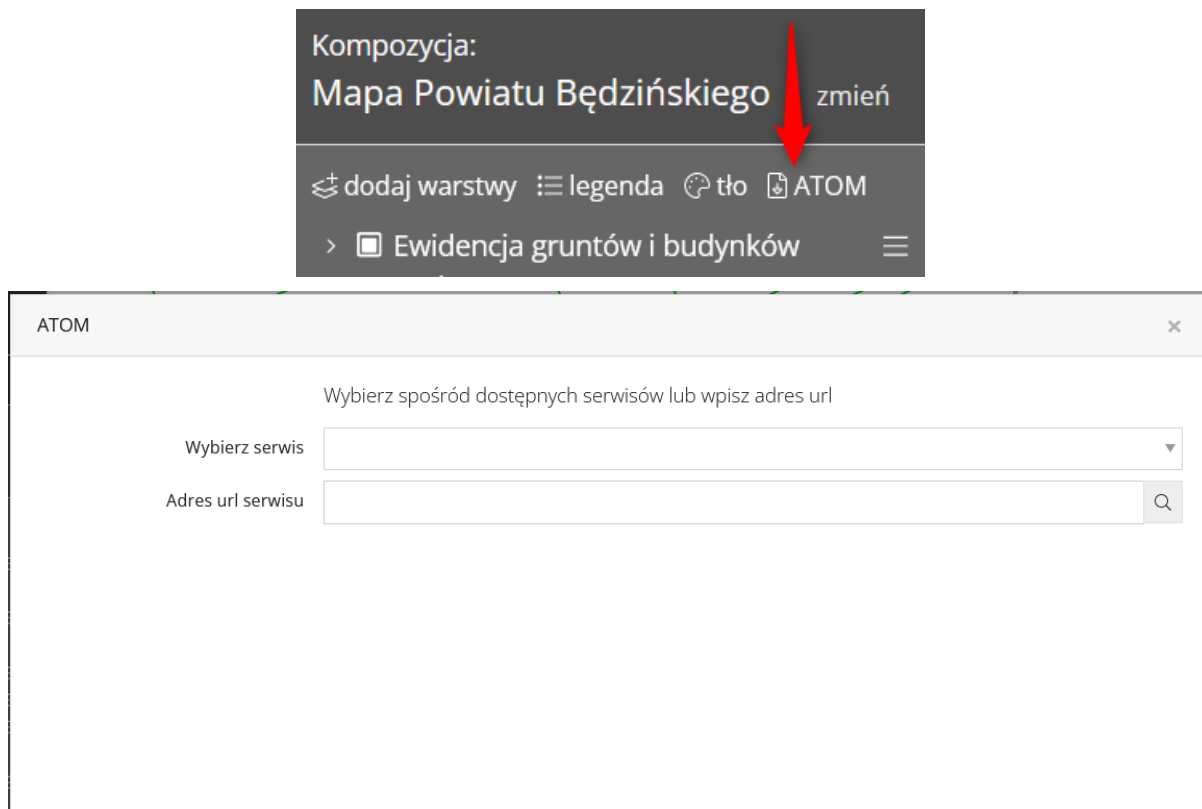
Kompozycja:
Mapa Powiatu Będzińskiego zmień

dodaj warstwy legenda tło ATOM

Ewidencja gruntów i budynków

ATOM

×

Wybierz spośród dostępnych serwisów lub wpisz adres url

Wybierz serwis

Adres url serwisu